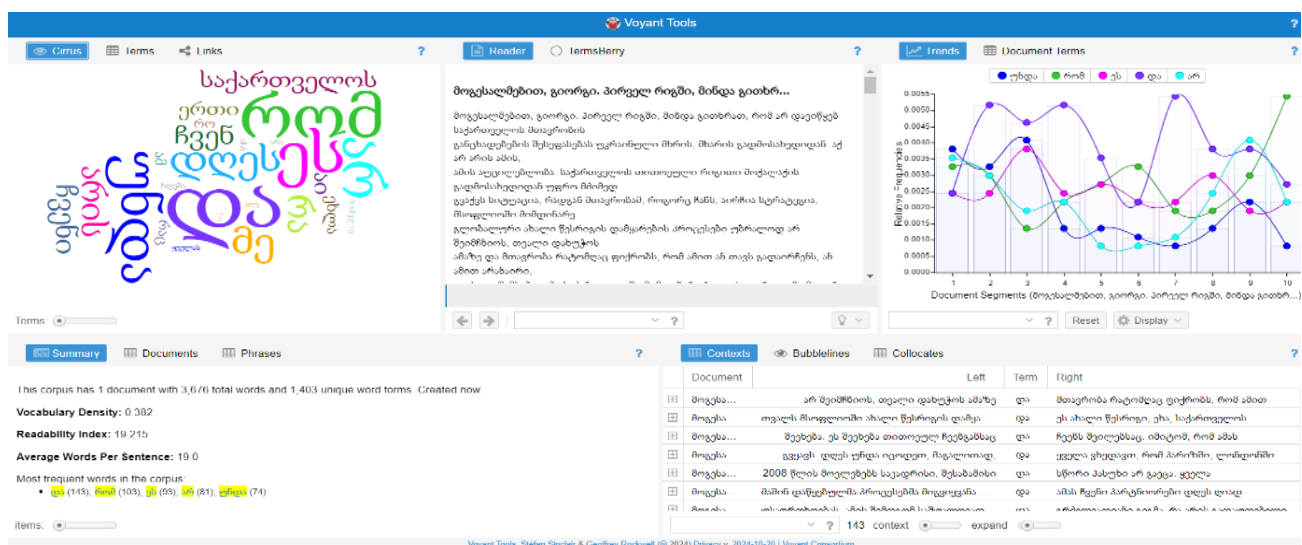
Voyant Tools

Cirrus | Terms | Links ?

საქართველოს
რომ
ერთი
ჩვენ
დღეს
ეს
და
უნდა
არ
მე
იყოს
ყველა

Terms:

Reader | TermsBerry ?

მოგესალმებით, გიორგი. პირველ რიგში, მინდა გითხრ...

მოგესალმებით, გიორგი. პირველ რიგში, მინდა გითხრათ, რომ არ დაეცემა საქართველოს მთავრობის
განცხადებების მეთოდებიან უკრაინელი მხრის, მხარის გადმოსახედიდან. აქ არ არის ამის,
ამის აუცილებლობა. საქართველოს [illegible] რიგიათ მოქალაქის გადმოსახედიდან უფრო მიიჩევ
ცვატეს საუბუალია, რადგან მთავრობას, როგორც ჩანს, აირჩია სტრატეგია, მხოლოდ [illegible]
გლობალური ახალი წესრიგის დამკარების პროცესში უბრალოდ არ შეიმჩნიოს, თვალი დახუჭოს
ამაზე და მთავრობა რატომღაც ფიქრობს, რომ ამით ან თავს გადაირჩენს, ან ამით არაფერი,

Trends | Document Terms ?

უნდა | რომ | ეს | და | არ

Relative Frequencies
0.0055
0.0050
0.0045
0.0040
0.0035
0.0030
0.0025
0.0020
0.0015
0.0010
0.0005
0.0000

1 2 3 4 5 6 7 8 9 10

Document Segments (მოგესალმებით, გიორგი. პირველ რიგში, მინდა გითხრ...)

Reset | Display

Summary | Documents | Phrases ?

This corpus has 1 document with 3,676 total words and 1,403 unique word forms. Created now.

Vocabulary Density: 0.382

Readability Index: 19.215

Average Words Per Sentence: 19.0

Most frequent words in the corpus:
• და (143); რომ (103); ეს (93); არ (81); უნდა (74)

items:

Contexts | Bubblelines | Collocates ?

| Document | Left | Term | Right |
|---|---|---|---|
| მოგეს... | არ შეიმჩნიოს, თვალი დახუჭოს ამაზე | და | მთავრობა რატომღაც ფიქრობს, რომ ამით |
| მოგეს... | თვალს მიადევნოთ ახალი წესრიგის დამყა | და | ეს ახალი წესრიგი, ეხა, საქართველოს |
| მოგეს... | შევხება. ეს შევხება თითოეულ ჩვენგანსაც | და | ჩვენს შვილებსაც. იმიტომ, რომ ამას |
| მოგეს... | ცვაცებ დღეს უნდა იცოდეთ, მაგალითად, | და | ყველა გხედავთ, რომ ჰარიზმი, ლიბერიზმი |
| მოგეს... | 2008 წლის მოვლენებს საკადრისი, შეხამაბისი | და | სწორი პასუხი არ გაეცა. ყველა |
| მოგეს... | მაშინ დაწყებული პროცესებმა მიიყვანა ... | და | ამას ჩვენი ჰარმონიული დღეს ლაად |

143 context | expand

Voyant Tools, Stéfan Sinclair & Geoffrey Rockwell (© 2024) Privacy v. 2024-10-20 | Voyant Consortium